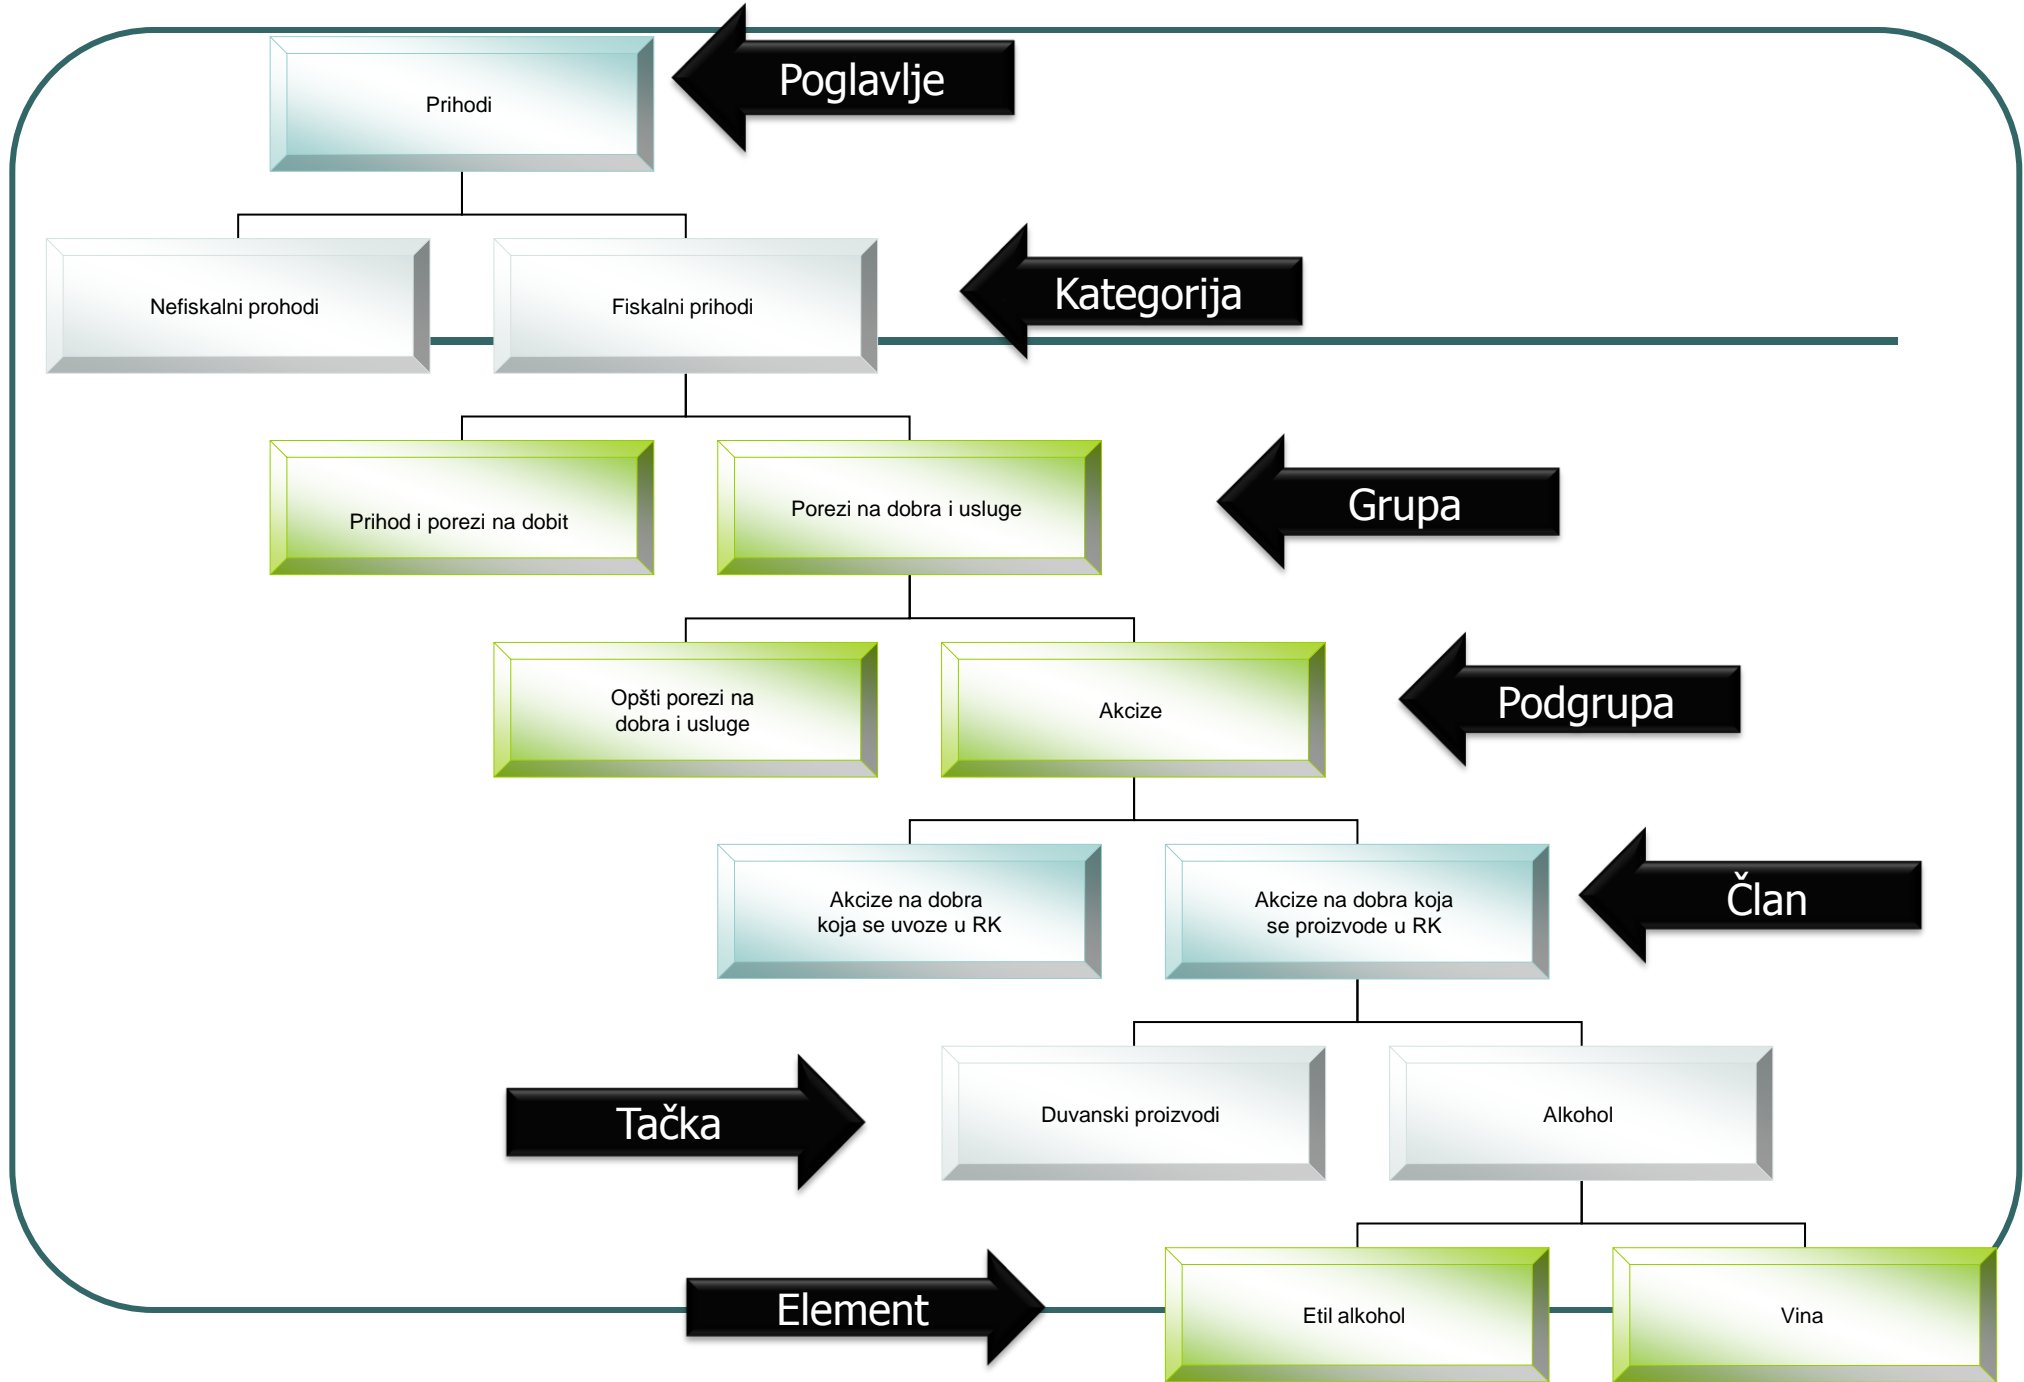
Prihodi

Poglavlje

Nefiskalni prohodi

Fiskalni prihodi

Kategorija

Prihod i porezi na dobit

Porezi na dobra i usluge

Grupa

Opšti porezi na dobra i usluge

Akcize

Podgrupa

Akcize na dobra koja se uvoze u RK

Akcize na dobra koja se proizvode u RK

Član

Tačka

Duvanski proizvodi

Alkohol

Element

Etil alkohol

Vina